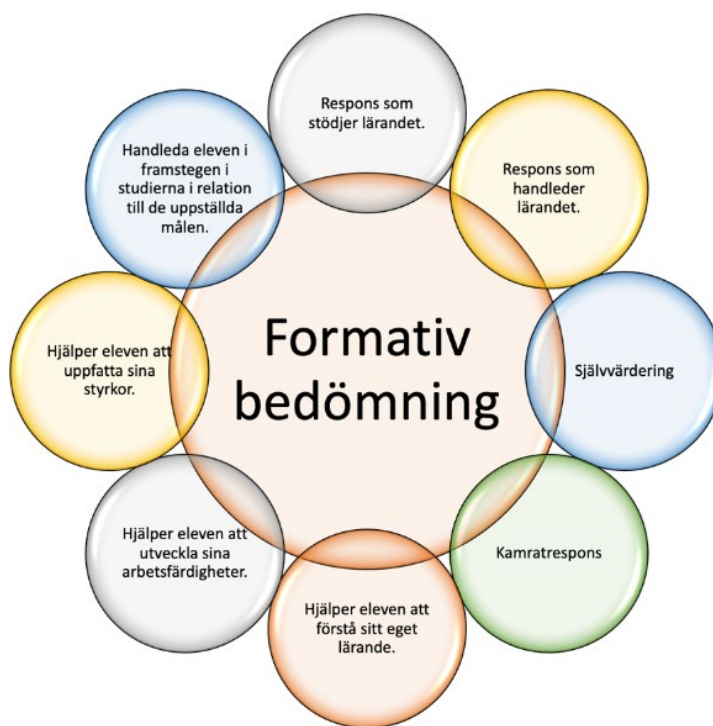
Formativ bedömning

Respons som stödjer lärandet.

Respons som handleder lärandet.

Självvärdering

Kamratrespons

Hjälper eleven att förstå sitt eget lärande.

Hjälper eleven att utveckla sina arbetsfärdigheter.

Hjälper eleven att uppfatta sina styrkor.

Handleda eleven i framstegen i studierna i relation till de uppställda målen.